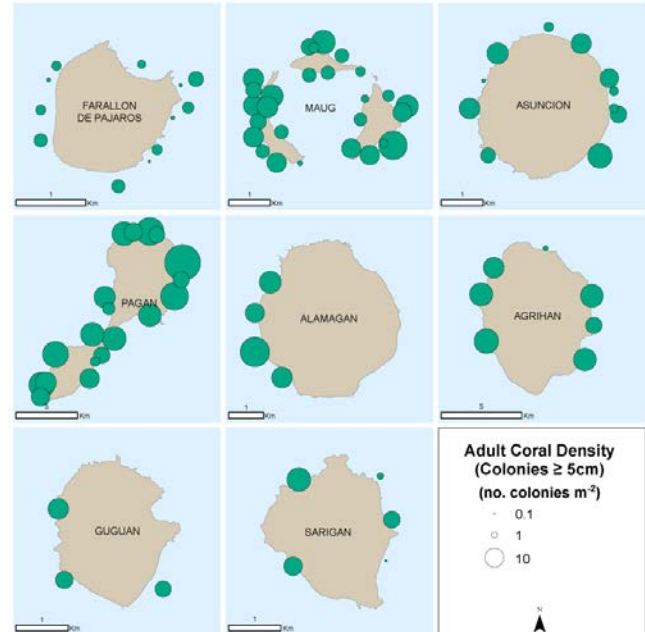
FARALLON DE PAJAROS

1 Km

MAUG

1 Km

ASUNCION

1 Km

PAGAN

5 Km

ALAMAGAN

1 Km

AGRIHAN

5 Km

GUGUAN

1 Km

SARIGAN

1 Km

Adult Coral Density (Colonies ≥ 5cm)

(no. colonies $m^{-2}$)

0.1

1

10

N